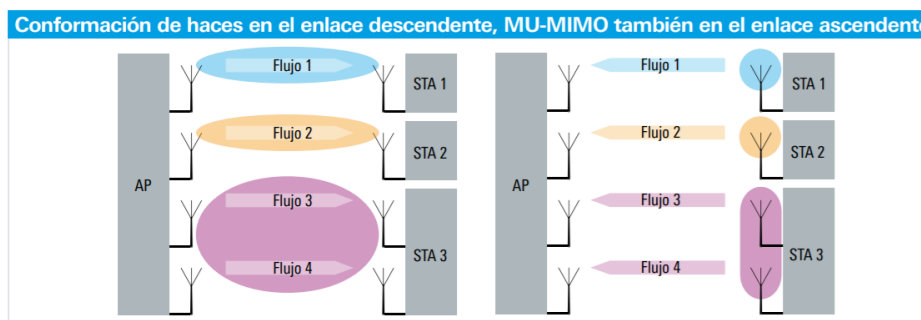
Conformación de haces en el enlace descendente, MU-MIMO también en el enlace ascendente

AP

Flujo 1

STA 1

Flujo 2

STA 2

Flujo 3

Flujo 4

STA 3

AP

Flujo 1

STA 1

Flujo 2

STA 2

Flujo 3

Flujo 4

STA 3